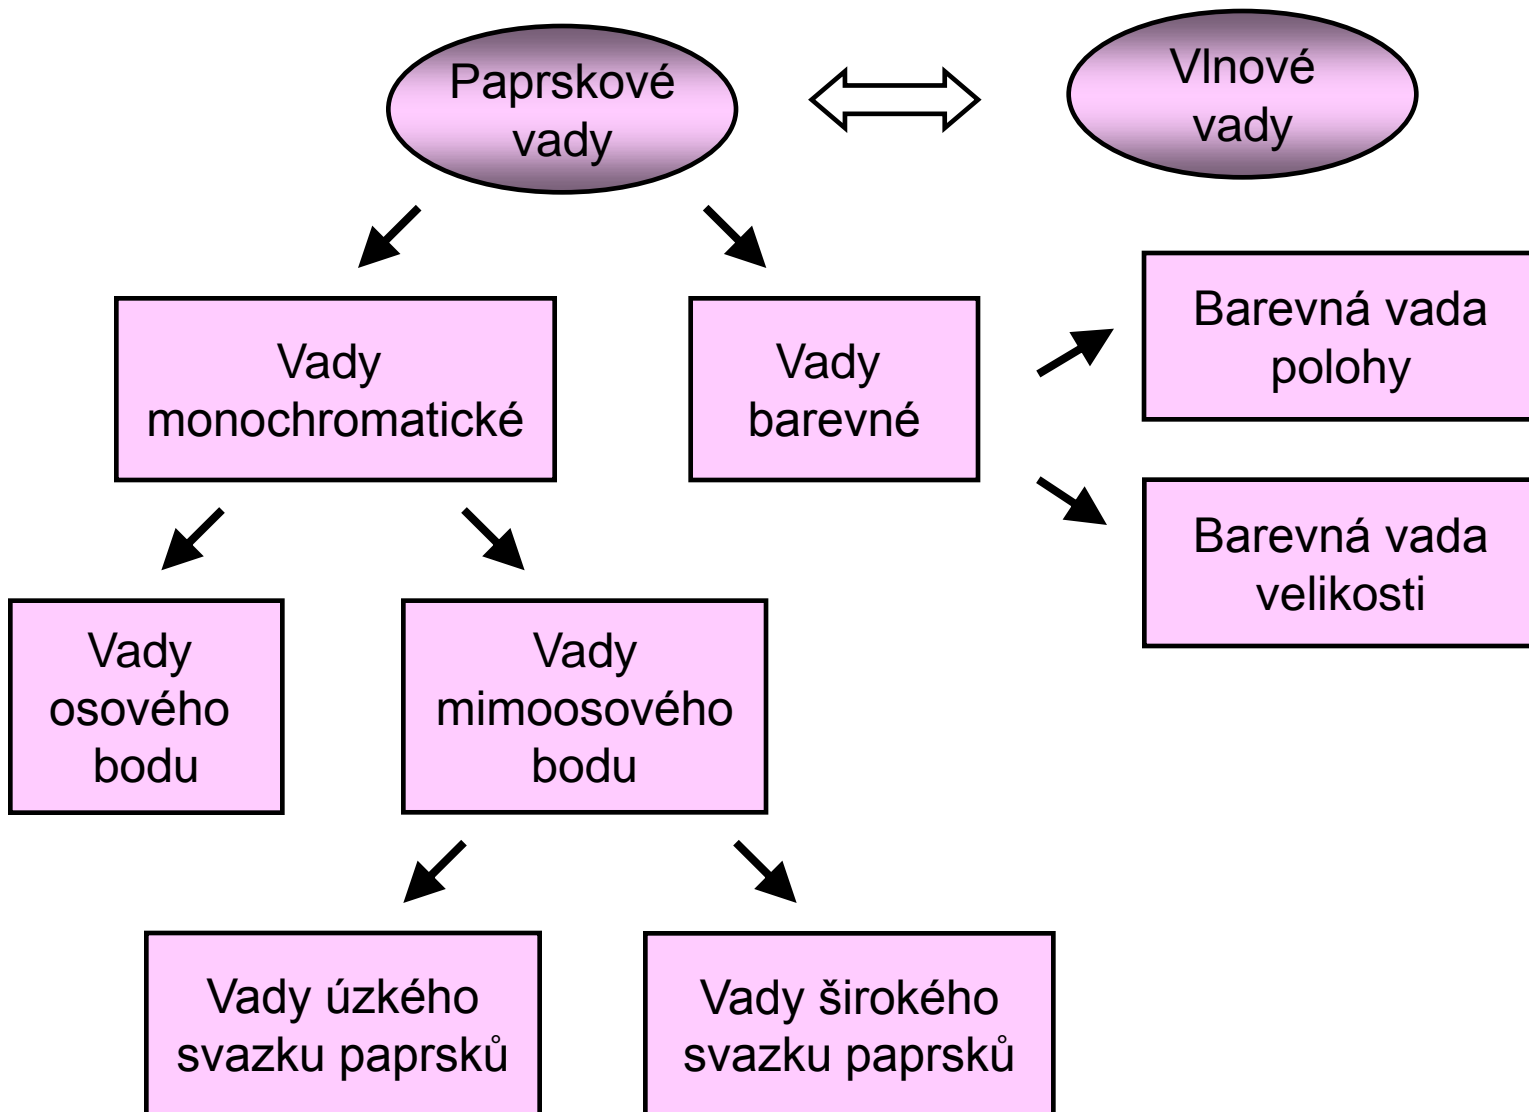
Paprskové vady

Vlnové vady

Vady monochromatické

Vady barevné

Barevná vada polohy

Barevná vada velikosti

Vady osového bodu

Vady mimoosového bodu

Vady úzkého svazku paprsků

Vady širokého svazku paprsků